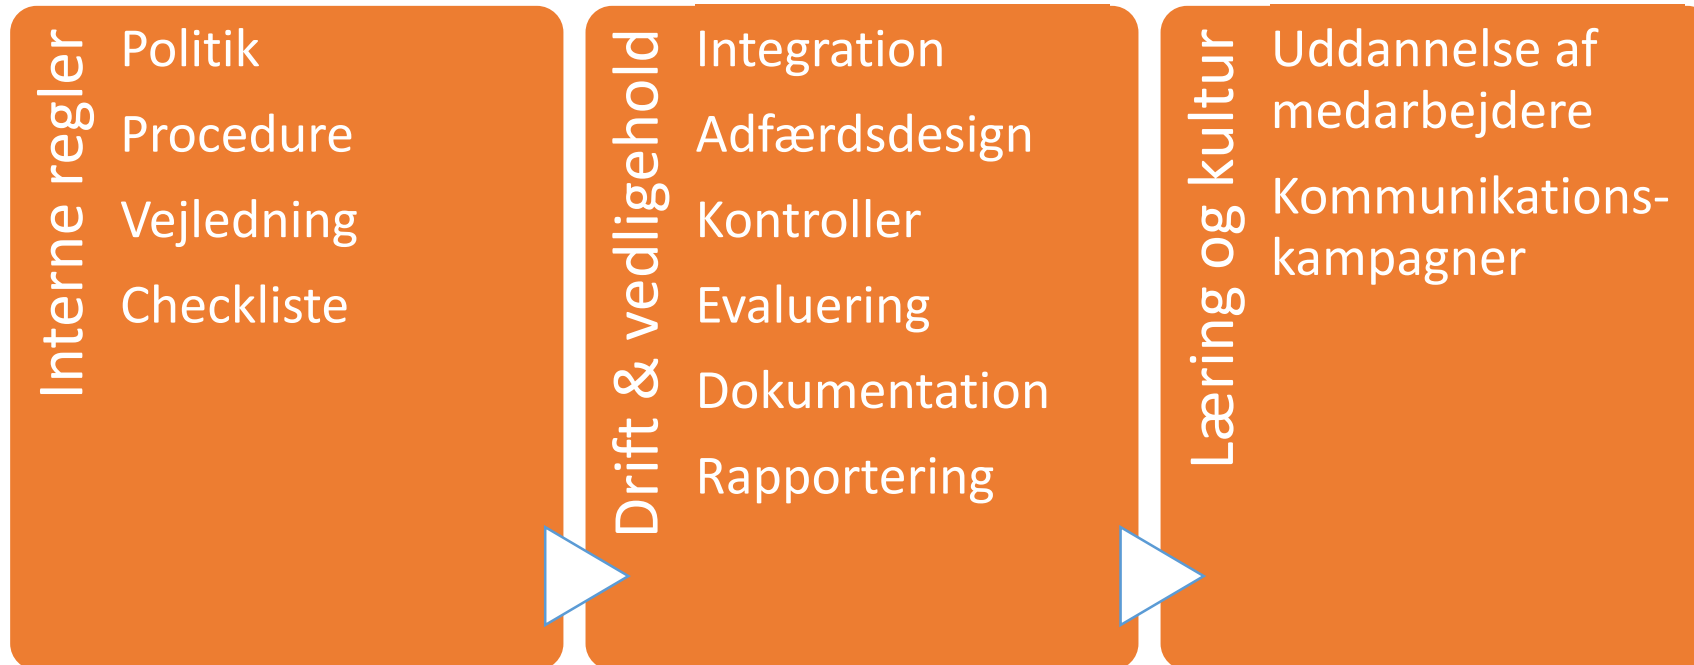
Interne regler

Politik

Procedure

Vejledning

Checkliste

Drift & vedligehold

Integration

Adfærdsdesign

Kontroller

Evaluering

Dokumentation

Rapportering

Læring og kultur

Uddannelse af medarbejdere

Kommunikations-kampagner